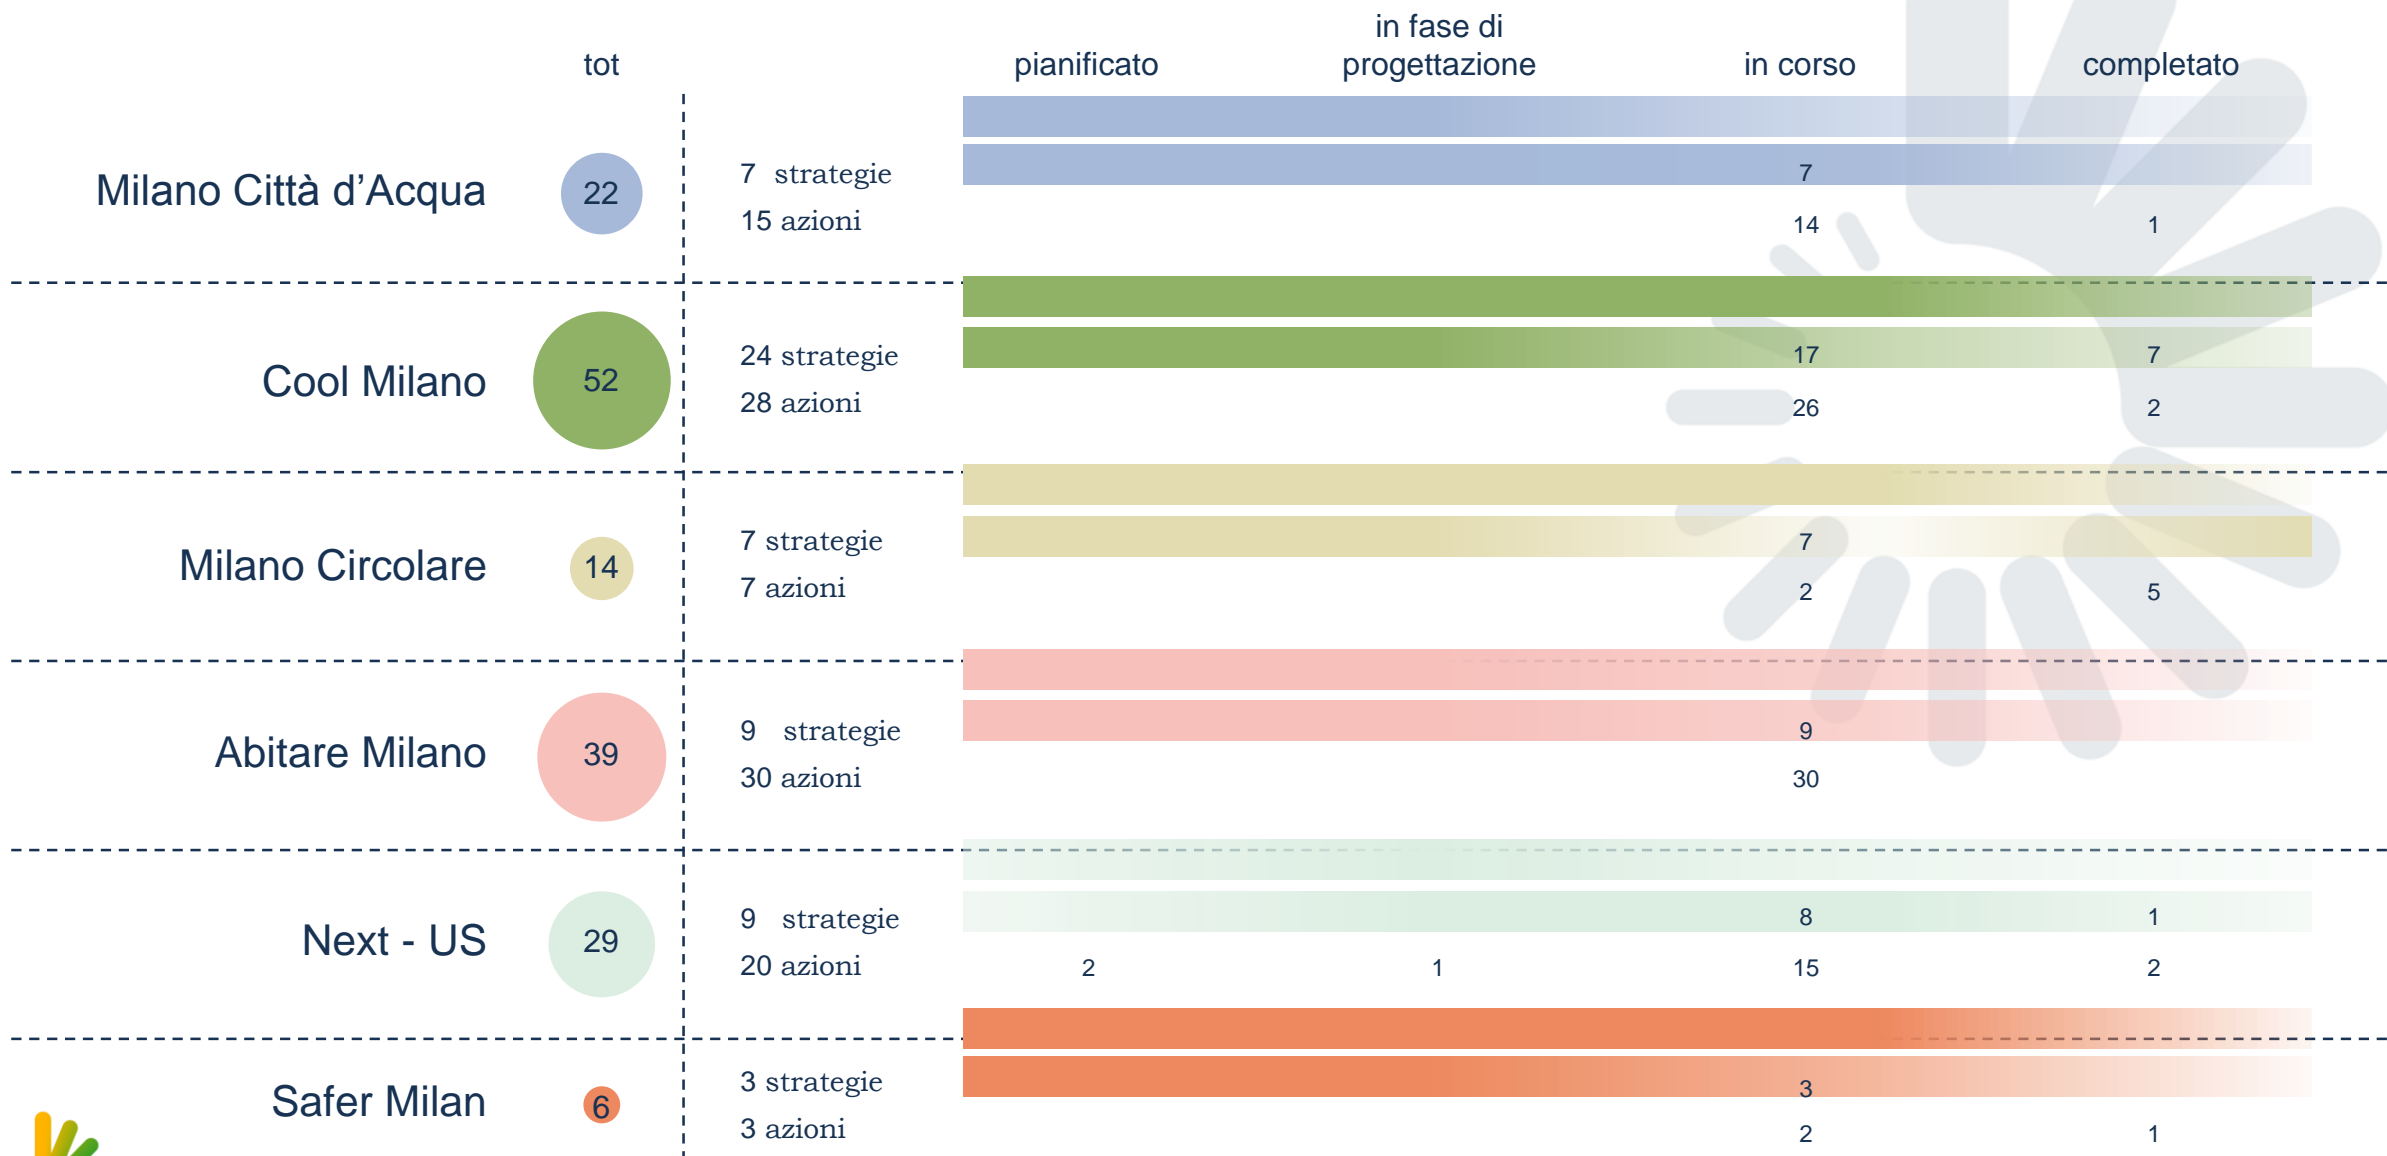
| | tot | | pianificato | in fase di progettazione | in corso | completato |
|---|---|---|---|---|---|---|
| Milano Città d'Acqua | 22 | 7 strategie | | | 7 | |
| | | 15 azioni | | | 14 | 1 |
| Cool Milano | 52 | 24 strategie | | | 17 | 7 |
| | | 28 azioni | | | 26 | 2 |
| Milano Circolare | 14 | 7 strategie | | | 7 | |
| | | 7 azioni | | | 2 | 5 |
| Abitare Milano | 39 | 9 strategie | | | 9 | |
| | | 30 azioni | | | 30 | |
| Next - US | 29 | 9 strategie | | | 8 | 1 |
| | | 20 azioni | 2 | 1 | 15 | 2 |
| Safer Milan | 6 | 3 strategie | | | 3 | |
| | | 3 azioni | | | 2 | 1 |